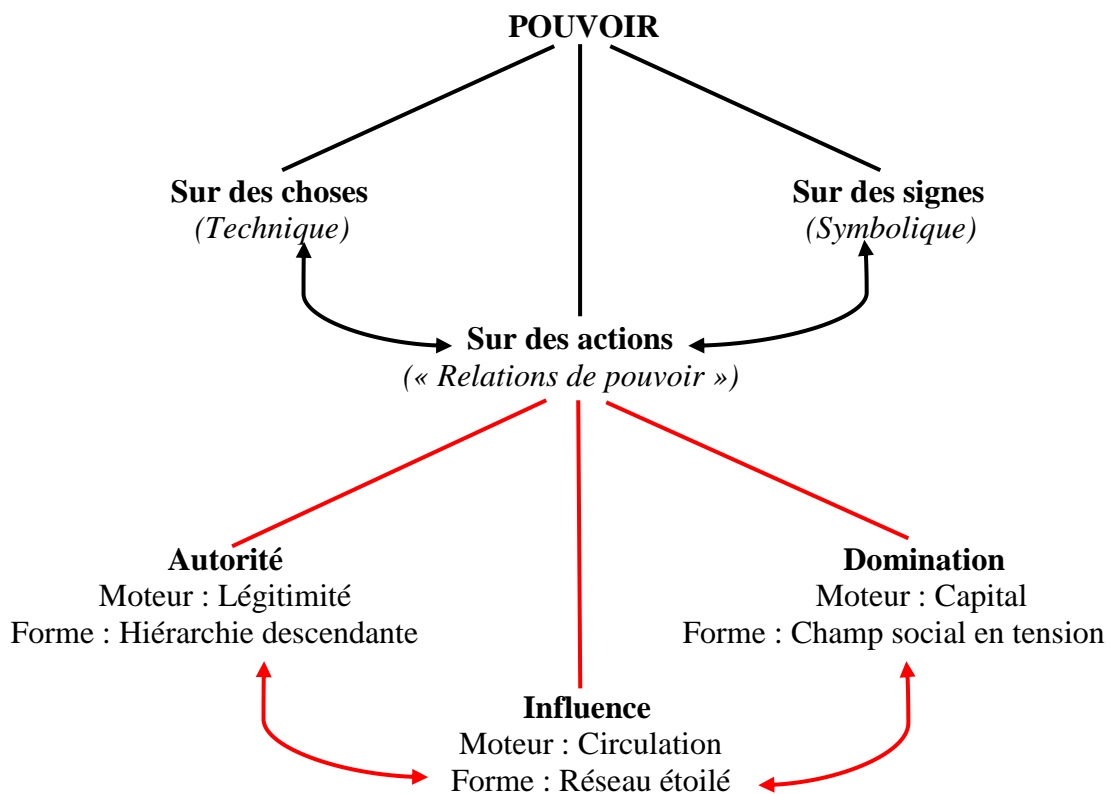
POUVOIR

Sur des choses
(Technique)

Sur des signes
(Symbolique)

Sur des actions
(« Relations de pouvoir »)

Autorité
Moteur : Légitimité
Forme : Hiérarchie descendante

Domination
Moteur : Capital
Forme : Champ social en tension

Influence
Moteur : Circulation
Forme : Réseau étoilé